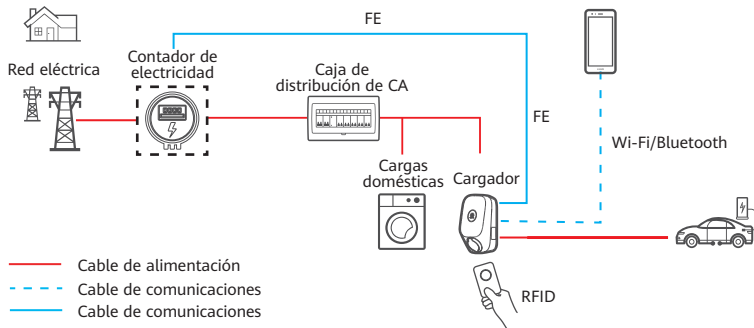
FE

Red eléctrica

Contador de electricidad

Caja de distribución de CA

FE

Wi-Fi/Bluetooth

Cargas domésticas

Cargador

RFID

Cable de alimentación

Cable de comunicaciones

Cable de comunicaciones